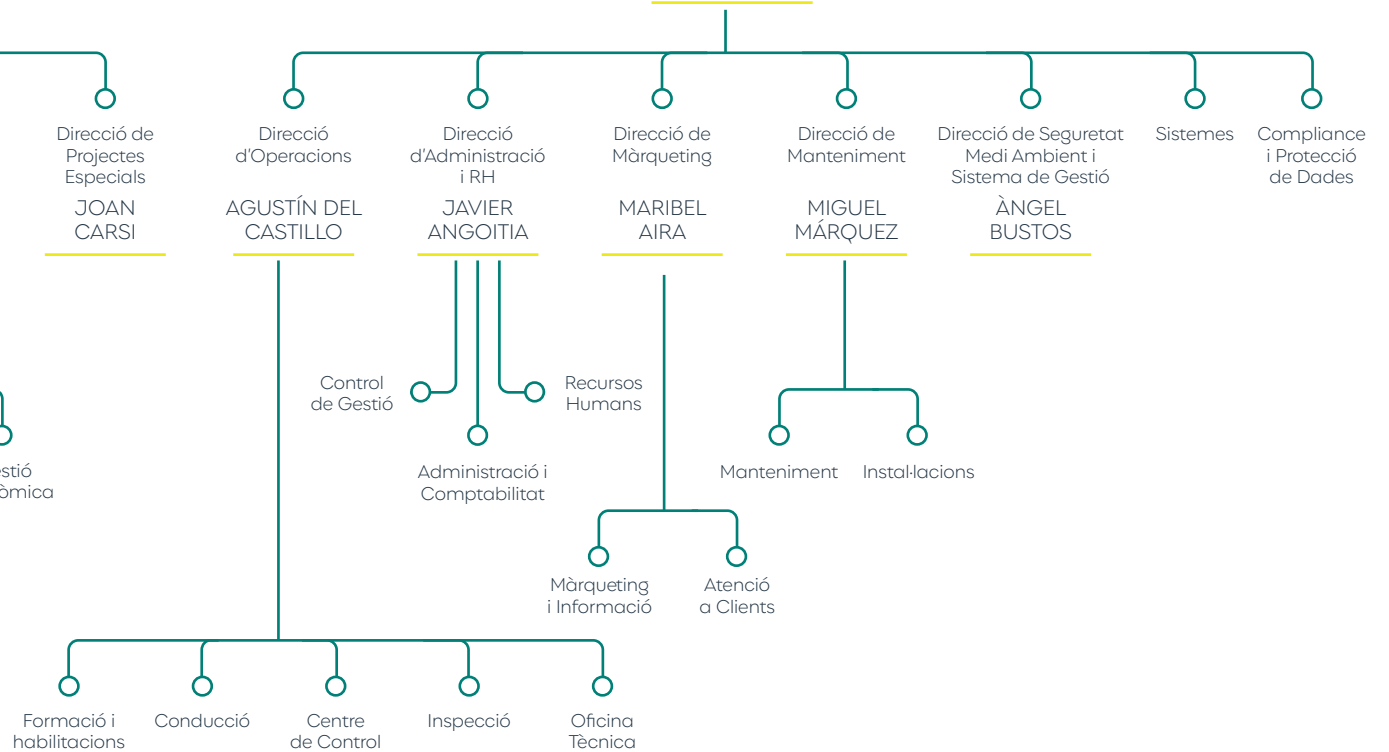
Direcció de Projectes Especials
JOAN CARSI

Direcció d'Operacions
AGUSTÍN DEL CASTILLO

Direcció d'Administració i RH
JAVIER ANGOITIA

Direcció de Màrqueting
MARIBEL AIRA

Direcció de Manteniment
MIGUEL MÁRQUEZ

Direcció de Seguretat Medi Ambient i Sistema de Gestió
ÀNGEL BUSTOS

Sistemes

Compliance i Protecció de Dades

estió
òmica

Control de Gestió

Recursos Humans

Administració i Comptabilitat

Manteniment

Instal·lacions

Màrqueting i Informació

Atenció a Clients

Formació i habilitacions

Conducció

Centre de Control

Inspecció

Oficina Tècnica